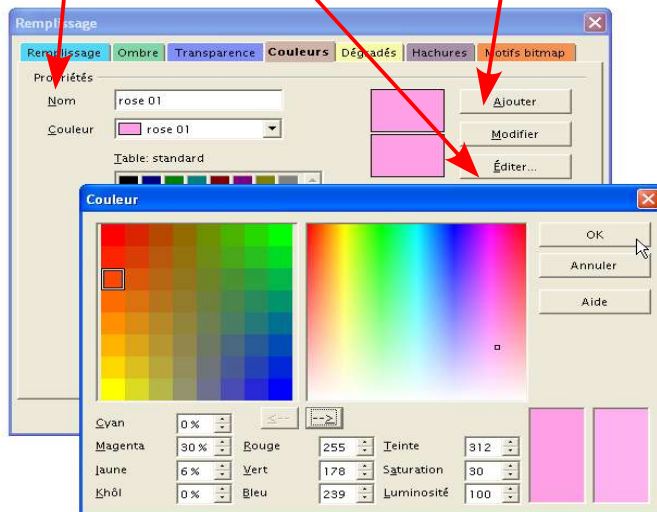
Remplissage

Remplissage | Ombre | Transparence | Couleurs | Dégradés | Hachures | Motifs bitmap

Propriétés

Nom rose 01

Couleur rose 01

Table: standard

Ajouter

Modifier

Éditer...

Couleur

OK

Annuler

Aide

<-- -->

| | | | | | |
|---|---|---|---|---|---|
| Cyan | 0 % | | | | |
| Magenta | 30 % | Rouge | 255 | Teinte | 312 |
| Jaune | 6 % | Vert | 178 | Saturation | 30 |
| Khôl | 0 % | Bleu | 239 | Luminosité | 100 |